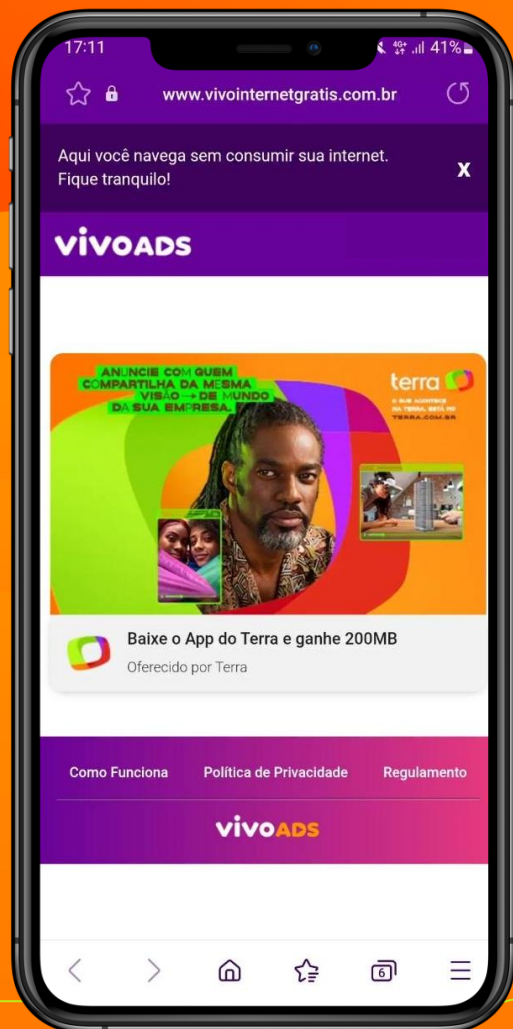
17:11
41%

www.vivointernetgratis.com.br

Aqui você navega sem consumir sua internet. Fique tranquilo!
X

VIVOADS

ANUNCIE COM QUEM COMPARTILHA DA MESMA VISÃO → DE MUNDO DA SUA EMPRESA.

terra
O QUE ACONTECE NA TERRA, ESTÁ NO TERRA.COM.BR

Baixe o App do Terra e ganhe 200MB
Oferecido por Terra

Como Funciona
Política de Privacidade
Regulamento

VIVOADS

6